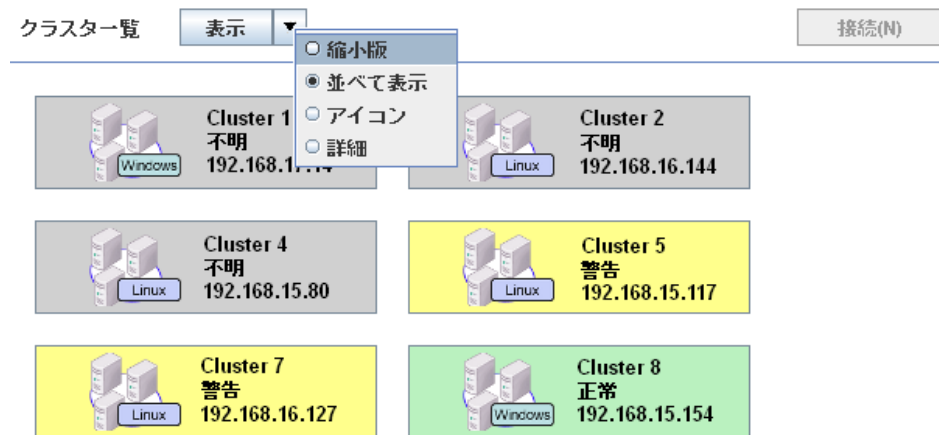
クラスター覧

表示

接続(N)

縮小版

並べて表示

アイコン

詳細

Windows
Cluster 1
不明
192.168.1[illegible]

Linux
Cluster 2
不明
192.168.16.144

Linux
Cluster 4
不明
192.168.15.80

Linux
Cluster 5
警告
192.168.15.117

Linux
Cluster 7
警告
192.168.16.127

Windows
Cluster 8
正常
192.168.15.154